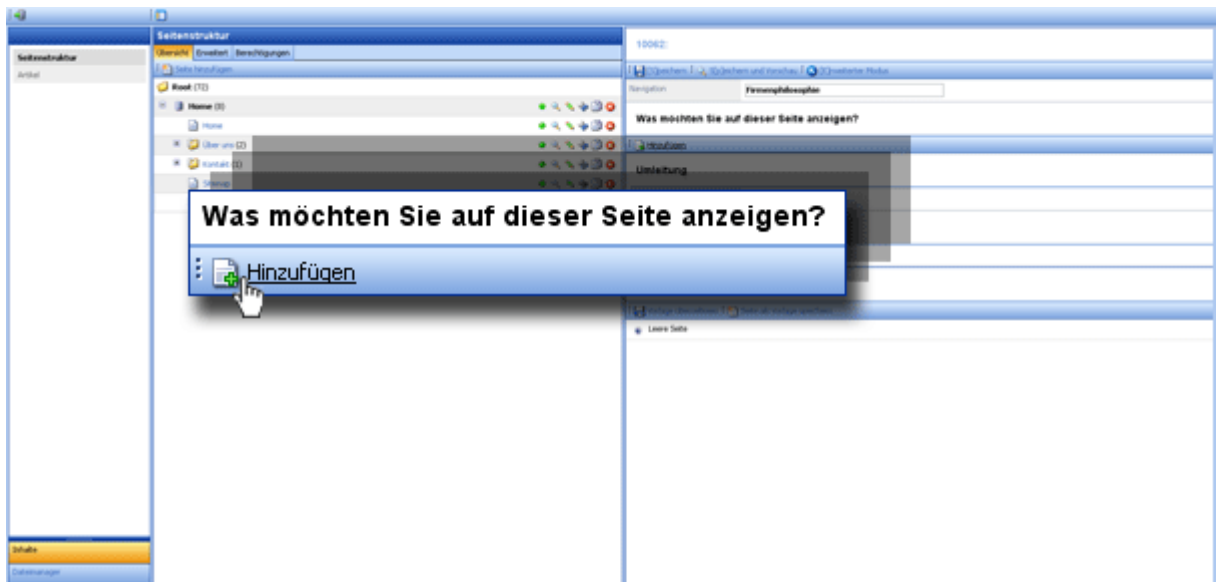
Seitenstruktur
Artikel

Seitenstruktur
Übersicht Erweitert Berechtigungen
Seite hinzufügen
Root (72)
Home (8)
Home
Über uns (2)
Kontakt (1)
Sitemap

10062:
Speichern | Speichern und Vorschau | Erweiterter Modus
Navigation Firmenphilosophie
Was möchten Sie auf dieser Seite anzeigen?
Hinzufügen
Umleitung

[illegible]
Leere Seite

Was möchten Sie auf dieser Seite anzeigen?
Hinzufügen

Inhalte
Dateimanager